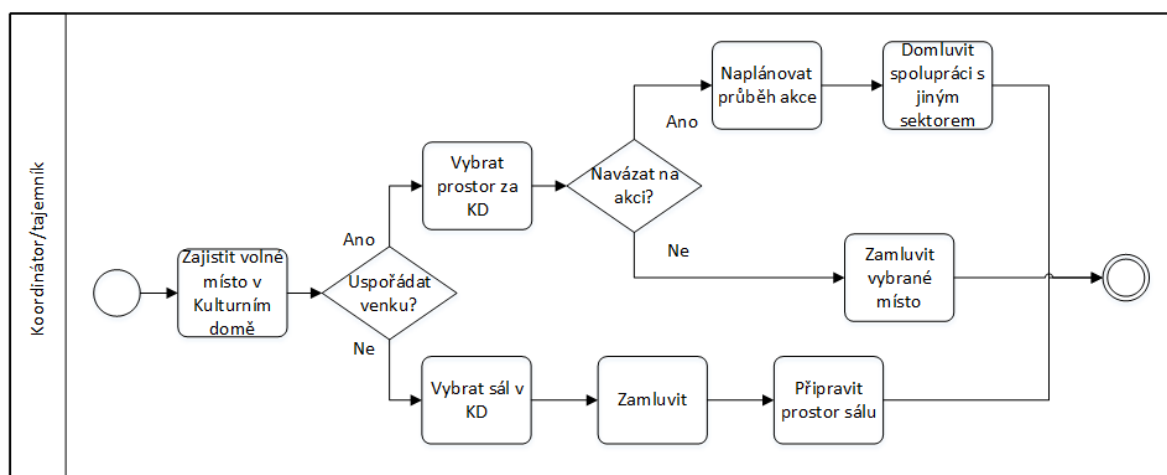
Koordinátor/tajemník

Zajistit volné místo v Kulturním domě

Uspořádat venku?

Ano

Ne

Vybrat prostor za KD

Navázat na akci?

Ano

Ne

Naplánovat průběh akce

Domluvit spolupráci s jiným sektorem

Zamluvit vybrané místo

Vybrat sál v KD

Zamluvit

Připravit prostor sálu